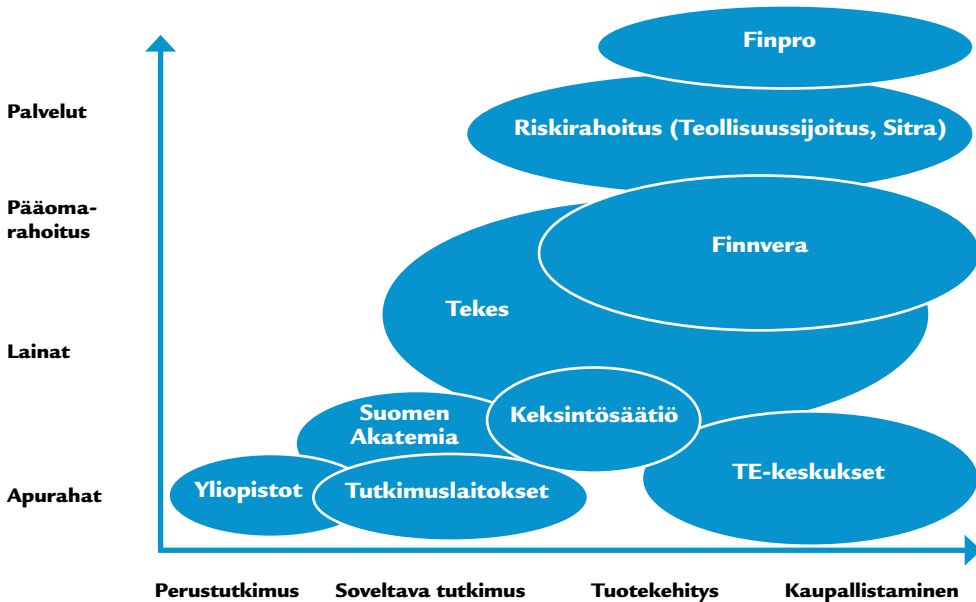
Palvelut

Pääoma-rahoitus

Lainat

Apurahat

Finpro

Riskirahoitus (Teollisuussijoitus, Sitra)

Finnvera

Tekes

Suomen Akatemia

Keksintösäätiö

TE-keskukset

Yliopistot

Tutkimuslaitokset

Perustutkimus

Soveltava tutkimus

Tuotekehitys

Kaupallistaminen